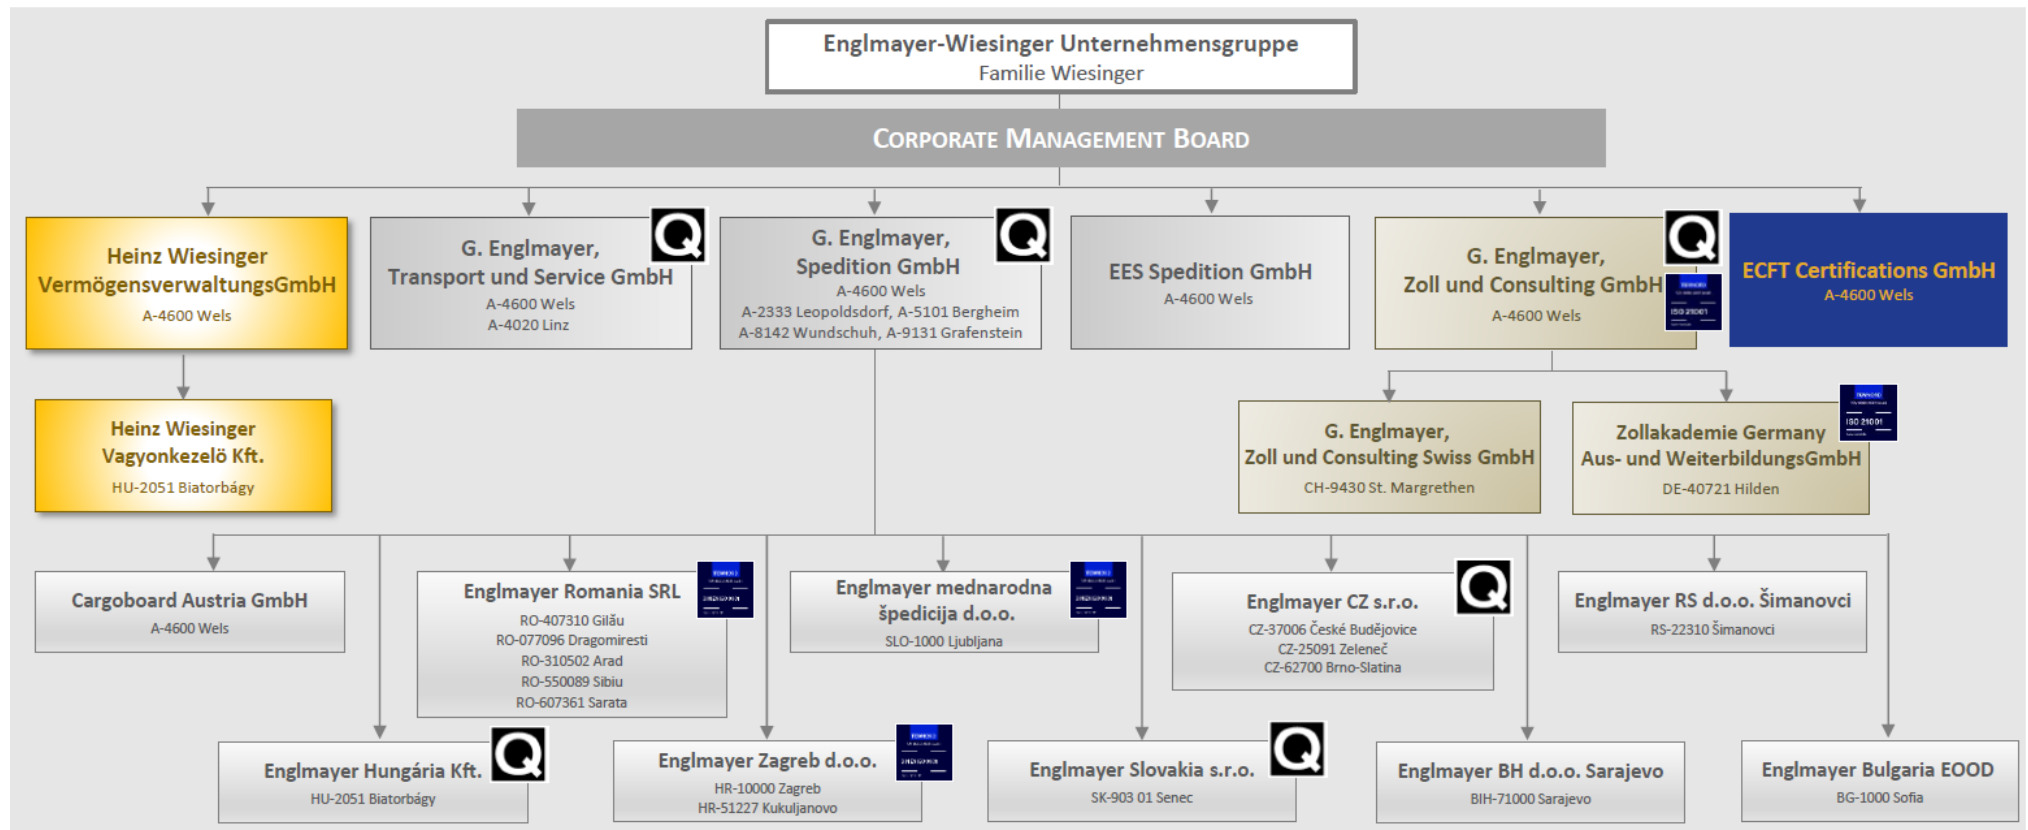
Englmayer-Wiesinger Unternehmensgruppe
Familie Wiesinger

CORPORATE MANAGEMENT BOARD

Heinz Wiesinger VermögensverwaltungsGmbH
A-4600 Wels

G. Englmayer, Transport und Service GmbH
A-4600 Wels
A-4020 Linz

G. Englmayer, Spedition GmbH
A-4600 Wels
A-2333 Leopoldsdorf, A-5101 Bergheim
A-8142 Wundschuh, A-9131 Grafenstein

EES Spedition GmbH
A-4600 Wels

G. Englmayer, Zoll und Consulting GmbH
A-4600 Wels

ISO 21001

ECFT Certifications GmbH
A-4600 Wels

Heinz Wiesinger Vagyonkezelö Kft.
HU-2051 Biatorbágy

G. Englmayer, Zoll und Consulting Swiss GmbH
CH-9430 St. Margrethen

Zollakademie Germany Aus- und WeiterbildungsGmbH
DE-40721 Hilden

ISO 21001

Cargoboard Austria GmbH
A-4600 Wels

Englmayer Romania SRL
RO-407310 Gilău
RO-077096 Dragomiresti
RO-310502 Arad
RO-550089 Sibiu
RO-607361 Sarata

Englmayer mednarodna špedicija d.o.o.
SLO-1000 Ljubljana

Englmayer CZ s.r.o.
CZ-37006 České Budějovice
CZ-25091 Zeleneč
CZ-62700 Brno-Slatina

Englmayer RS d.o.o. Šimanovci
RS-22310 Šimanovci

Englmayer Hungária Kft.
HU-2051 Biatorbágy

Englmayer Zagreb d.o.o.
HR-10000 Zagreb
HR-51227 Kukuljanovo

Englmayer Slovakia s.r.o.
SK-903 01 Senec

Englmayer BH d.o.o. Sarajevo
BIH-71000 Sarajevo

Englmayer Bulgaria EOOD
BG-1000 Sofia